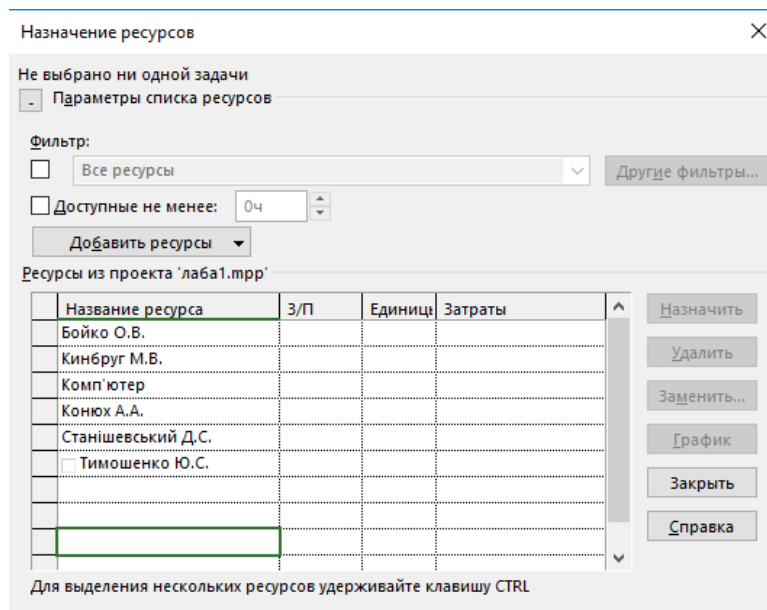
Назначение ресурсов

Не выбрано ни одной задачи

- Параметры списка ресурсов

Фильтр:

Все ресурсы

Другие фильтры...

Доступные не менее: 0ч

Добавить ресурсы

Ресурсы из проекта 'лаба1.mpp'

| | Название ресурса | З/П | Единиц | Затраты |
|---|---|---|---|---|
| | Бойко О.В. | | | |
| | Кинбруг М.В. | | | |
| | Комп'ютер | | | |
| | Конюх А.А. | | | |
| | Станішевський Д.С. | | | |
| | Тимошенко Ю.С. | | | |
| | | | | |
| | | | | |
| | | | | |

Назначить

Удалить

Заменить...

График

Закрыть

Справка

Для выделения нескольких ресурсов удерживайте клавишу CTRL